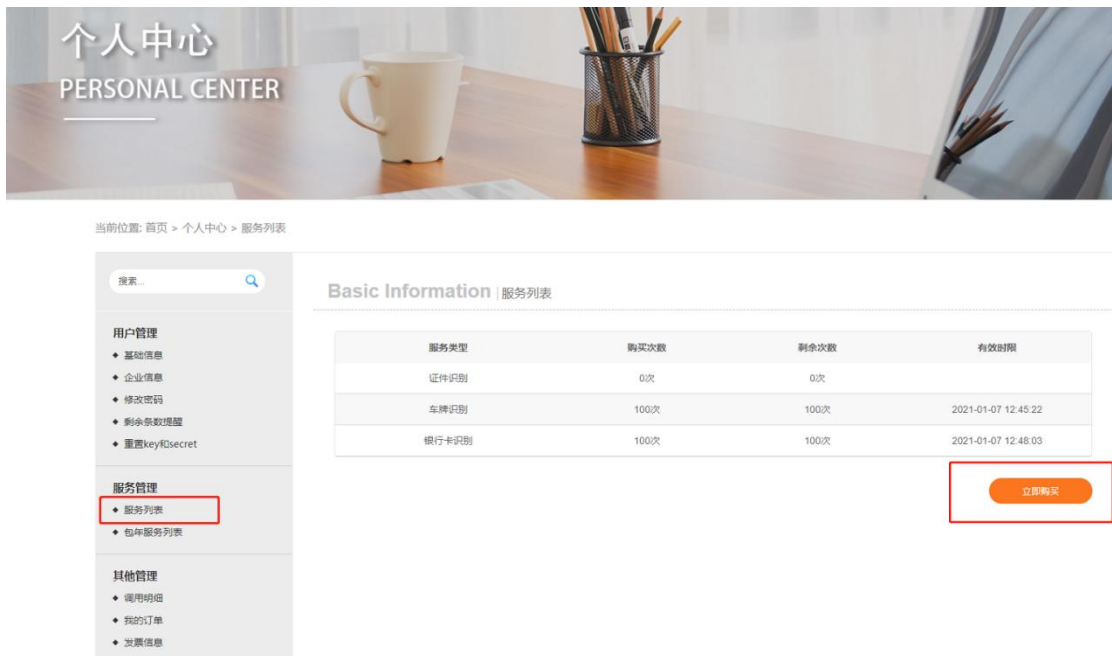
个人中心
PERSONAL CENTER

当前位置: 首页 > 个人中心 > 服务列表

搜索...

用户管理
◆ 基础信息
◆ 企业信息
◆ 修改密码
◆ 剩余条数提醒
◆ 重置key和secret

服务管理
◆ 服务列表
◆ 包年服务列表

其他管理
◆ 调用明细
◆ 我的订单
◆ 发票信息

Basic Information | 服务列表

| 服务类型 | 购买次数 | 剩余次数 | 有效时限 |
|---|---|---|---|
| 证件识别 | 0次 | 0次 | |
| 车牌识别 | 100次 | 100次 | 2021-01-07 12:45:22 |
| 银行卡识别 | 100次 | 100次 | 2021-01-07 12:48:03 |

立即购买